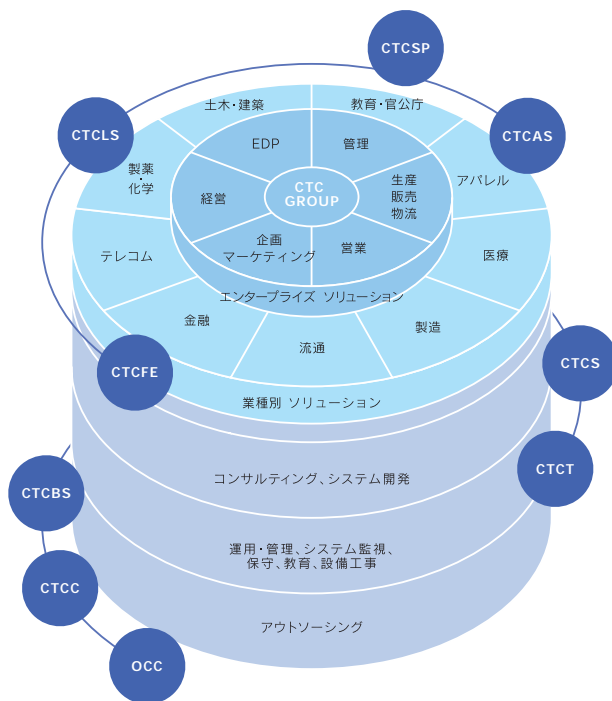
CTCSP

CTCLS

CTCAS

土木・建築

教育・官公庁

EDP

管理

製薬・化学

CTC GROUP

生産 販売 物流

アパレル

経営

テレコム

企画 マーケティング

営業

医療

エンタープライズ ソリューション

金融

製造

流通

CTCS

CTCFE

業種別 ソリューション

CTCT

コンサルティング、システム開発

CTCBS

運用・管理、システム監視、保守、教育、設備工事

CTCC

アウトソーシング

OCC